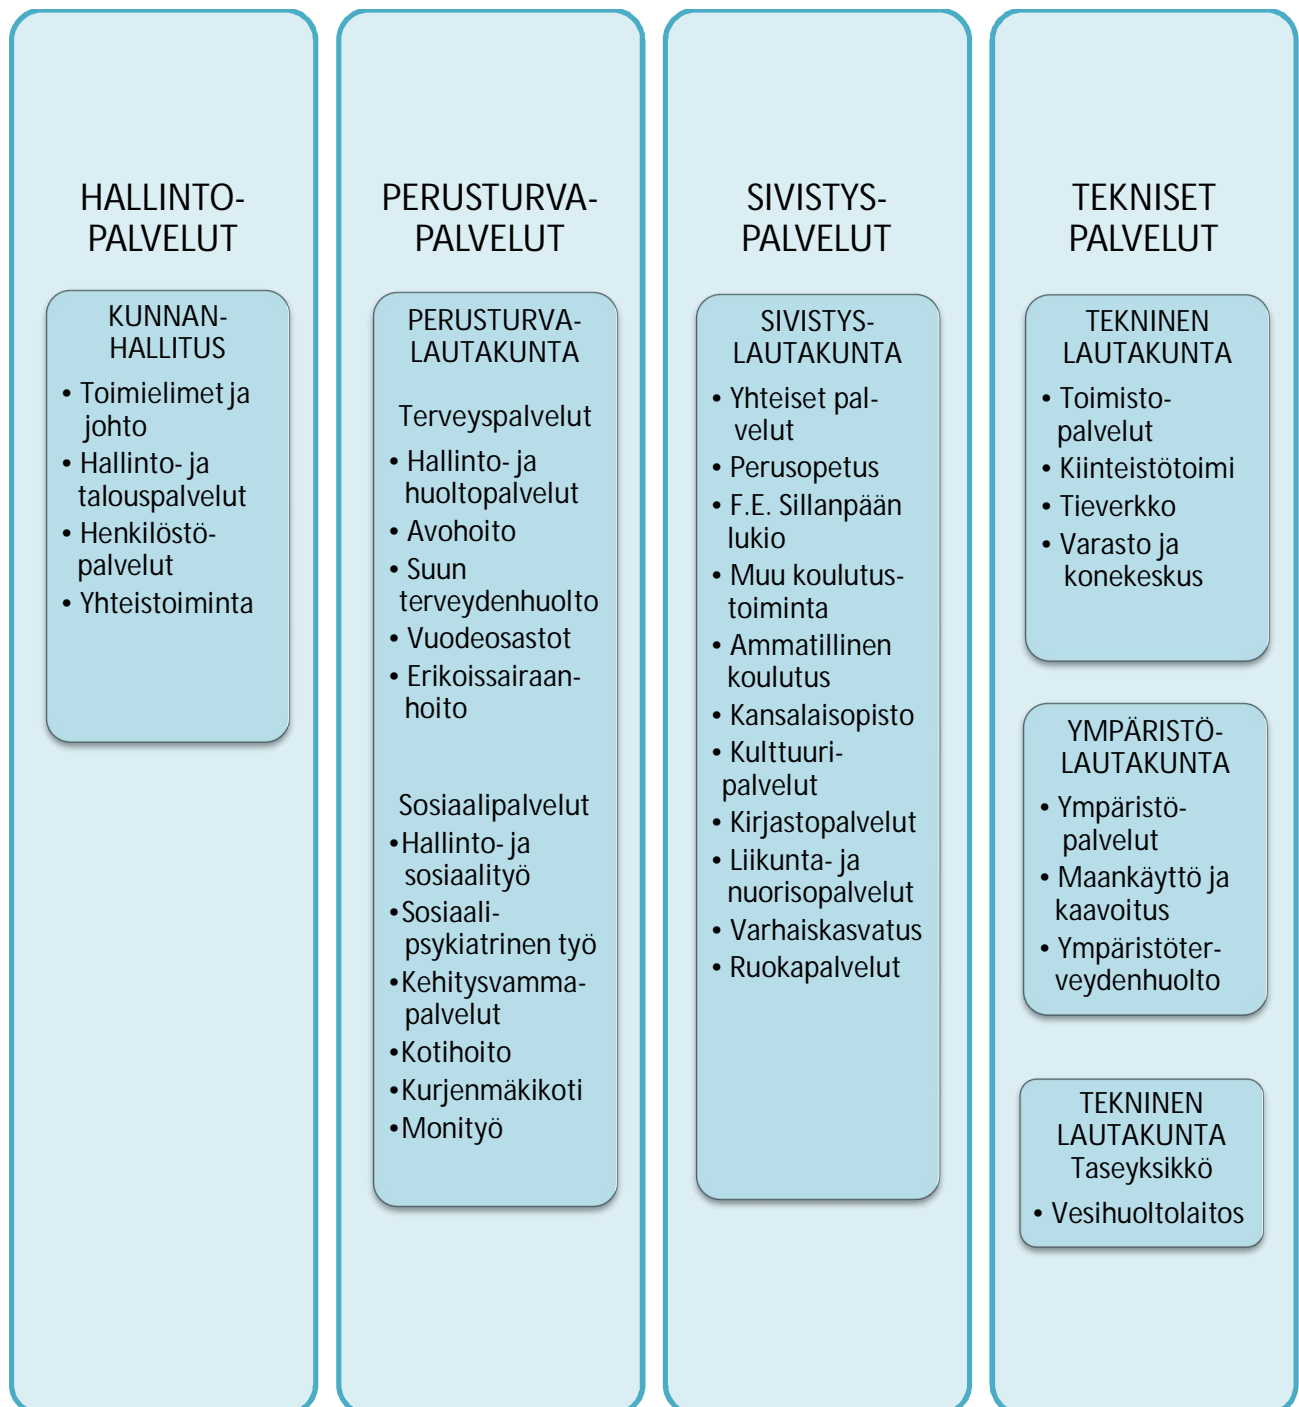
HALLINTO-PALVELUT

KUNNAN-HALLITUS
• Toimielimet ja johto
• Hallinto- ja talouspalvelut
• Henkilöstö-palvelut
• Yhteistoiminta

PERUSTURVA-PALVELUT

PERUSTURVA-LAUTAKUNTA
Terveyspalvelut
• Hallinto- ja huoltopalvelut
• Avohoito
• Suun terveydenhuolto
• Vuodeosastot
• Erikoissairaan-hoito

Sosiaalipalvelut
• Hallinto- ja sosiaalityö
• Sosiaali-psykiatrinen työ
• Kehitysvamma-palvelut
• Kotihoito
• Kurjenmäkikoti
• Monityö

SIVISTYS-PALVELUT

SIVISTYS-LAUTAKUNTA
• Yhteiset pal-velut
• Perusopetus
• F.E. Sillanpään lukio
• Muu koulutus-toiminta
• Ammatillinen koulutus
• Kansalaisopisto
• Kulttuuri-palvelut
• Kirjastopalvelut
• Liikunta- ja nuorisopalvelut
• Varhaiskasvatus
• Ruokapalvelut

TEKNISET PALVELUT

TEKNINEN LAUTAKUNTA
• Toimisto-palvelut
• Kiinteistötoimi
• Tieverkko
• Varasto ja konekeskus

YMPÄRISTÖ-LAUTAKUNTA
• Ympäristö-palvelut
• Maankäyttö ja kaavoitus
• Ympäristöter-veydenhuolto

TEKNINEN LAUTAKUNTA
Taseyksikkö
• Vesihuoltolaitos